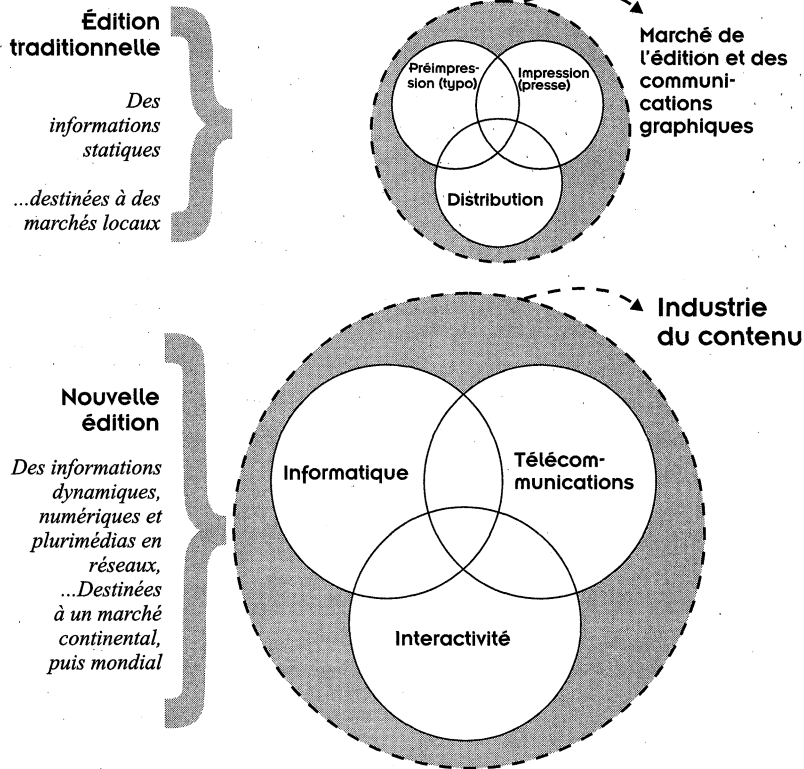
Édition traditionnelle

*Des informations statiques*

*...destinées à des marchés locaux*

Préimpression (typo)

Impression (presse)

Distribution

Marché de l'édition et des communications graphiques

Industrie du contenu

Nouvelle édition

*Des informations dynamiques, numériques et plurimédias en réseaux, ...Destinées à un marché continental, puis mondial*

Informatique

Télécommunications

Interactivité